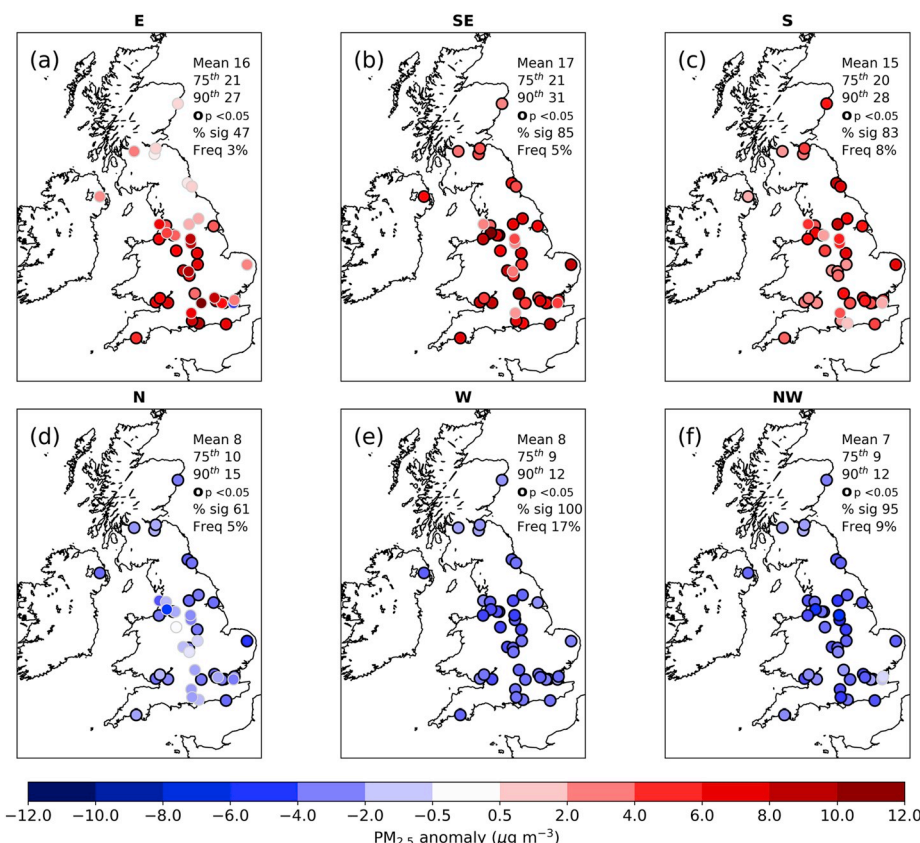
E

(a)

Mean 16
$75^{th}$ 21
$90^{th}$ 27
o p <0.05
% sig 47
Freq 3%

SE

(b)

Mean 17
$75^{th}$ 21
$90^{th}$ 31
o p <0.05
% sig 85
Freq 5%

S

(c)

Mean 15
$75^{th}$ 20
$90^{th}$ 28
o p <0.05
% sig 83
Freq 8%

N

(d)

Mean 8
$75^{th}$ 10
$90^{th}$ 15
o p <0.05
% sig 61
Freq 5%

W

(e)

Mean 8
$75^{th}$ 9
$90^{th}$ 12
o p <0.05
% sig 100
Freq 17%

NW

(f)

Mean 7
$75^{th}$ 9
$90^{th}$ 12
o p <0.05
% sig 95
Freq 9%

−12.0 −10.0 −8.0 −6.0 −4.0 −2.0 −0.5 0.5 2.0 4.0 6.0 8.0 10.0 12.0

$PM_{2.5}$ anomaly ($\mu g\ m^{-3}$)